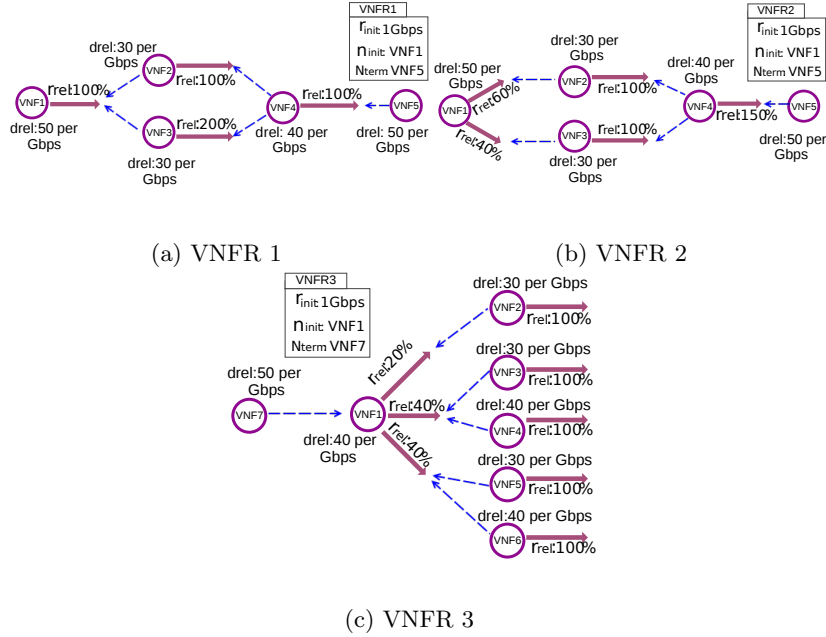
VNFR1
$r_{init}$ 1Gbps
$n_{init}$ VNF1
$N_{term}$ VNF5

drel:30 per Gbps
VNF1
rrel:100%
VNF2
rrel:100%
VNF4
rrel:100%
VNF5
drel:50 per Gbps
VNF3
rrel:200%
drel: 40 per Gbps
drel: 50 per Gbps
drel:30 per Gbps

(a) VNFR 1

VNFR2
$r_{init}$ 1Gbps
$n_{init}$ VNF1
$N_{term}$ VNF5

drel:50 per Gbps
drel:30 per Gbps
VNF1
rrel:60%
VNF2
rrel:100%
drel:40 per Gbps
VNF4
rrel:150%
VNF5
rrel:40%
VNF3
rrel:100%
drel:30 per Gbps
drel:50 per Gbps

(b) VNFR 2

VNFR3
$r_{init}$ 1Gbps
$n_{init}$ VNF1
$N_{term}$ VNF7

drel:30 per Gbps
VNF2
rrel:100%
rrel:20%
drel:50 per Gbps
drel:30 per Gbps
VNF3
rrel:100%
VNF7
VNF1
rrel:40%
drel:40 per Gbps
VNF4
rrel:100%
drel:40 per Gbps
rrel:40%
drel:30 per Gbps
VNF5
rrel:100%
drel:40 per Gbps
VNF6
rrel:100%

(c) VNFR 3